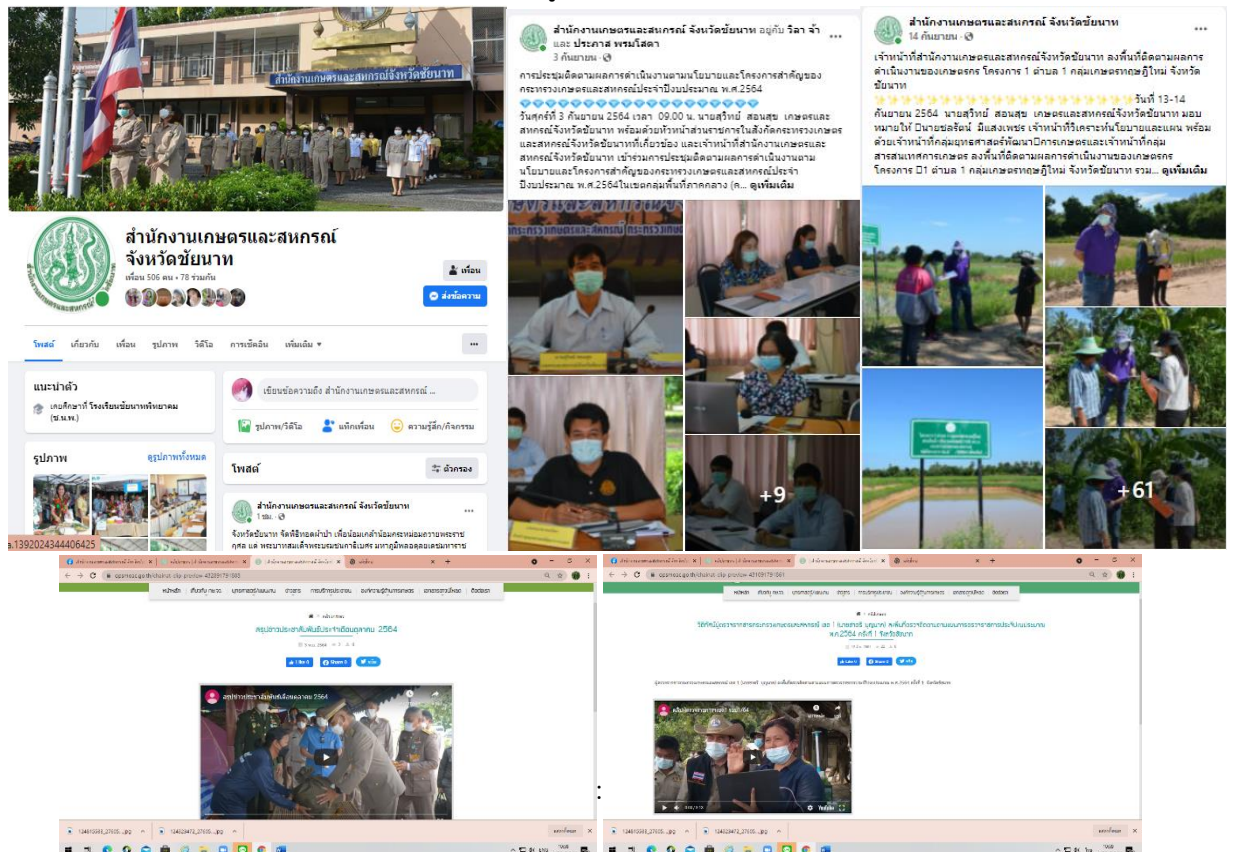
สำนักงานเกษตรและสหกรณ์จังหวัดชัยนาท

สำนักงานเกษตรและสหกรณ์ จังหวัดชัยนาท
เพื่อน 506 คน • 78 ร่วมกัน

เพื่อน
ส่งข้อความ

โพสต์ เกี่ยวกับ เพื่อน รูปภาพ วิดีโอ การเช็คอิน เพิ่มเติม ▾

แนะนำตัว
เคยศึกษาที่ โรงเรียนชัยนาทพิทยาคม (ช.น.ท.)

รูปภาพ ดูรูปภาพทั้งหมด

เขียนข้อความถึง สำนักงานเกษตรและสหกรณ์ ...
รูปภาพ/วิดีโอ แท็กเพื่อน ความรู้สึก/กิจกรรม

โพสต์ ตัวกรอง

สำนักงานเกษตรและสหกรณ์ จังหวัดชัยนาท
1 ชม.
จังหวัดชัยนาท จัดพิธีทอดผ้าป่า เพื่อน้อมเกล้าน้อมกระหม่อมถวายพระราชกุศล แด่ พระบาทสมเด็จพระบรมชนกาธิเบศร มหาภูมิพลอดุลยเดชมหาราช

a.1392024344406425

สำนักงานเกษตรและสหกรณ์ จังหวัดชัยนาท อยู่กับ วิลา จ้า และ ประภาส พรมโสดา
3 กันยายน
การประชุมติดตามผลการดำเนินงานตามนโยบายและโครงการสำคัญของกระทรวงเกษตรและสหกรณ์ประจำปีงบประมาณ พ.ศ.2564
วันศุกร์ที่ 3 กันยายน 2564 เวลา 09.00 น. นายสุวิทย์ สอนสุข เกษตรและสหกรณ์จังหวัดชัยนาท พร้อมด้วยหัวหน้าส่วนราชการในสังกัดกระทรวงเกษตรและสหกรณ์จังหวัดชัยนาทที่เกี่ยวข้อง และเจ้าหน้าที่สำนักงานเกษตรและสหกรณ์จังหวัดชัยนาท เข้าร่วมการประชุมติดตามผลการดำเนินงานตามนโยบายและโครงการสำคัญของกระทรวงเกษตรและสหกรณ์ประจำปีงบประมาณ พ.ศ.2564ในเขตกลุ่มพื้นที่ภาคกลาง (ค... ดูเพิ่มเติม

+9

สำนักงานเกษตรและสหกรณ์ จังหวัดชัยนาท
14 กันยายน
เจ้าหน้าที่สำนักงานเกษตรและสหกรณ์จังหวัดชัยนาท ลงพื้นที่ติดตามผลการดำเนินงานของเกษตรกร โครงการ 1 ตำบล 1 กลุ่มเกษตรทฤษฎีใหม่ จังหวัดชัยนาท
วันที่ 13-14 กันยายน 2564 นายสุวิทย์ สอนสุข เกษตรและสหกรณ์จังหวัดชัยนาท มอบหมายให้ นายชลรัตน์ มีแสงเพชร เจ้าหน้าที่วิเคราะห์นโยบายและแผน พร้อมด้วยเจ้าหน้าที่กลุ่มยุทธศาสตร์พัฒนาการเกษตรและเจ้าหน้าที่กลุ่มสารสนเทศการเกษตร ลงพื้นที่ติดตามผลการดำเนินงานของเกษตรกร โครงการ 1 ตำบล 1 กลุ่มเกษตรทฤษฎีใหม่ จังหวัดชัยนาท รวม... ดูเพิ่มเติม

+61

สรุปข่าวประชาสัมพันธ์ประจำเดือนตุลาคม 2564

: